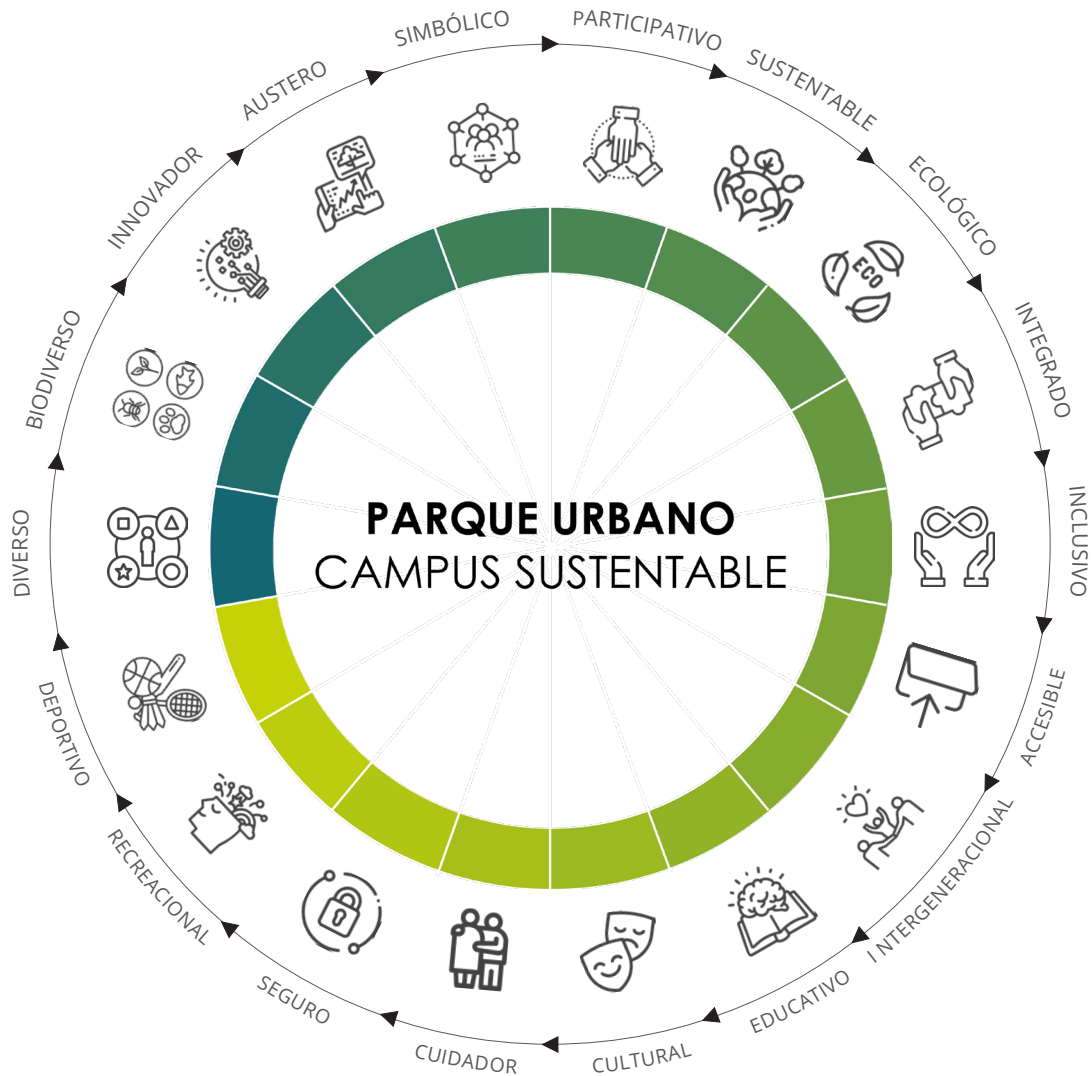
PARQUE URBANO
CAMPUS SUSTENTABLE

PARTICIPATIVO
SUSTENTABLE
ECOLÓGICO
INTEGRADO
INCLUSIVO
ACCESIBLE
INTERGENERACIONAL
EDUCATIVO
CULTURAL
CUIDADOR
SEGURO
RECREACIONAL
DEPORTIVO
DIVERSO
BIODIVERSO
INNOVADOR
AUSTERO
SIMBÓLICO

ECO